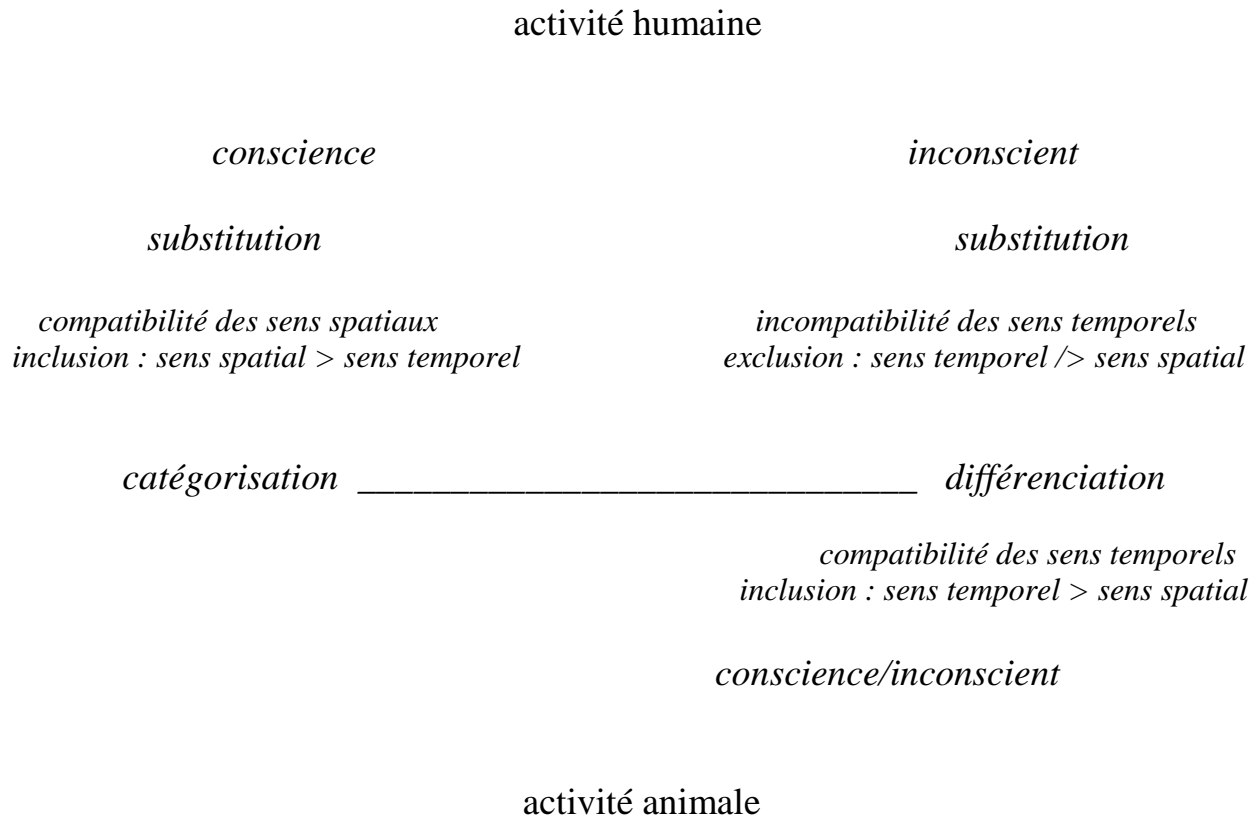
activité humaine

conscience

substitution

compatibilité des sens spatiaux
inclusion : sens spatial > sens temporel

inconscient

substitution

incompatibilité des sens temporels
exclusion : sens temporel /> sens spatial

catégorisation _______________________________ différenciation

compatibilité des sens temporels
inclusion : sens temporel > sens spatial

conscience/inconscient

activité animale